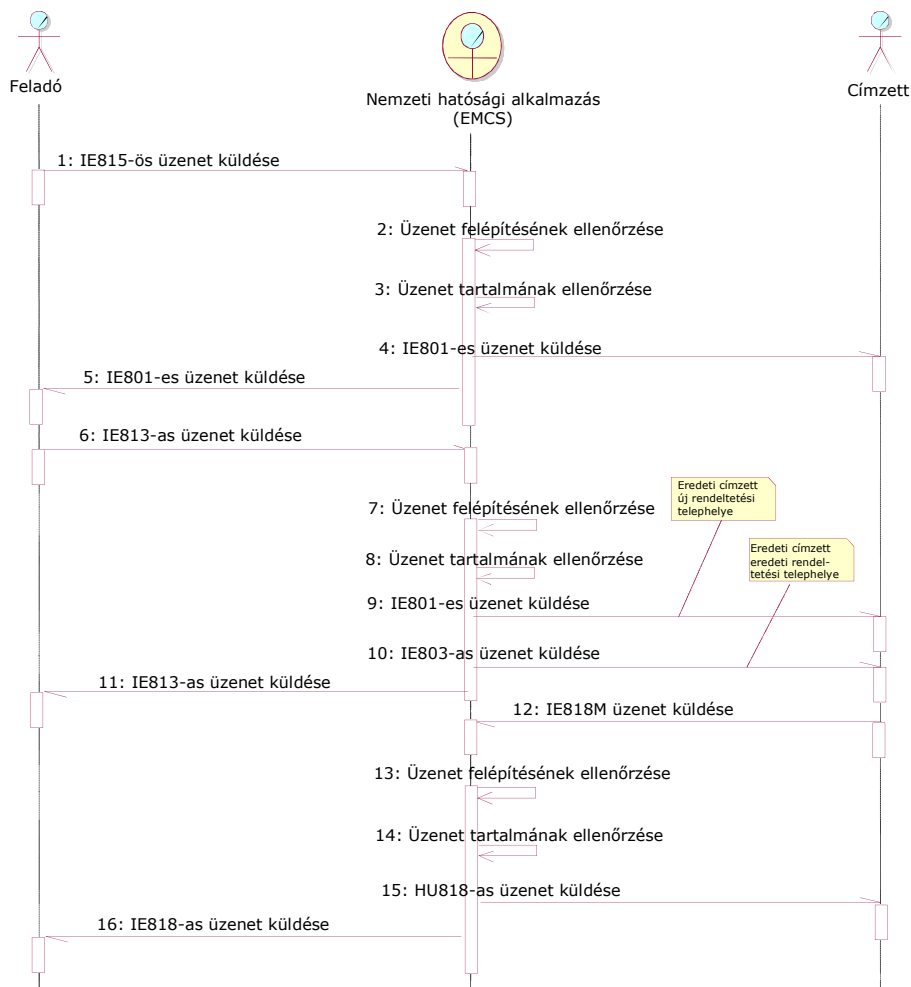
Feladó

Nemzeti hatósági alkalmazás (EMCS)

Címzett

1: IE815-ös üzenet küldése

2: Üzenet felépítésének ellenőrzése

3: Üzenet tartalmának ellenőrzése

4: IE801-es üzenet küldése

5: IE801-es üzenet küldése

6: IE813-as üzenet küldése

Eredeti címzett új rendeltetési telephelye

7: Üzenet felépítésének ellenőrzése

Eredeti címzett eredeti rendeltetési telephelye

8: Üzenet tartalmának ellenőrzése

9: IE801-es üzenet küldése

10: IE803-as üzenet küldése

11: IE813-as üzenet küldése

12: IE818M üzenet küldése

13: Üzenet felépítésének ellenőrzése

14: Üzenet tartalmának ellenőrzése

15: HU818-as üzenet küldése

16: IE818-as üzenet küldése